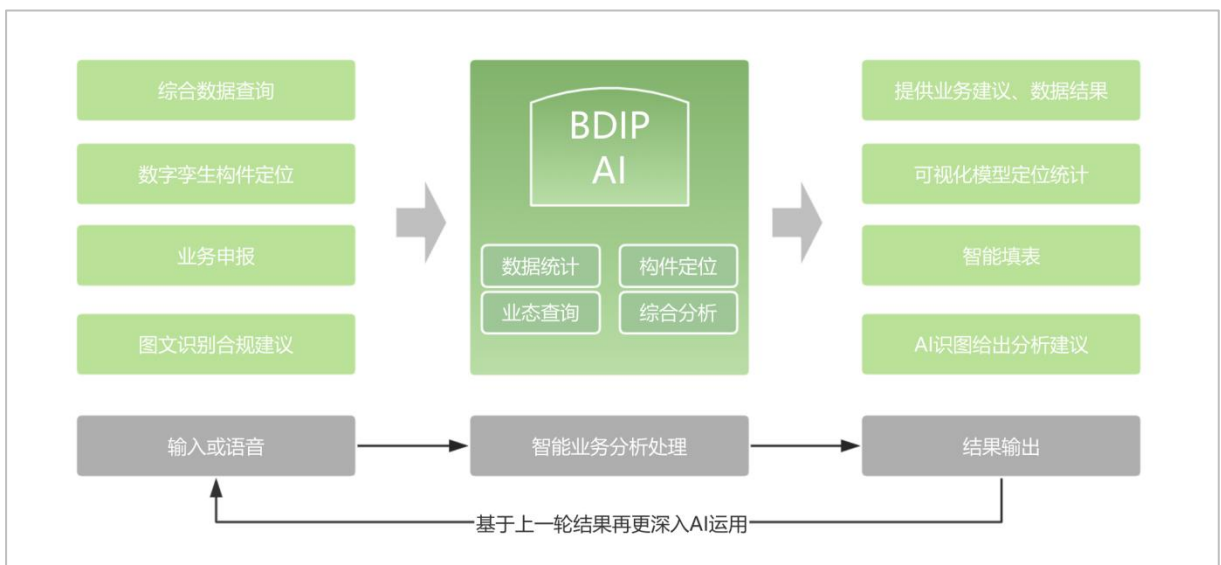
综合数据查询

数字孪生构件定位

业务申报

图文识别合规建议

BDIP
AI

数据统计

构件定位

业态查询

综合分析

提供业务建议、数据结果

可视化模型定位统计

智能填表

AI识图给出分析建议

输入或语音

智能业务分析处理

结果输出

基于上一轮结果再更深入AI运用